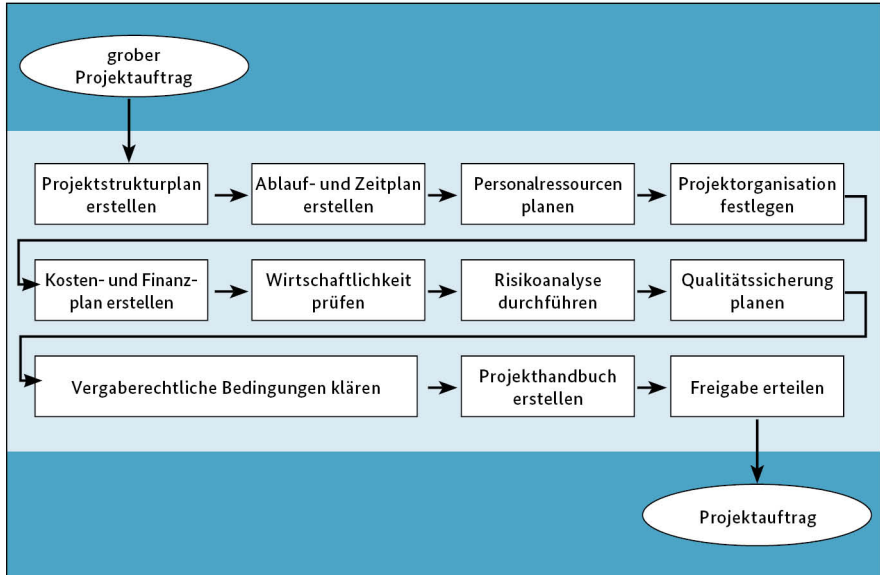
grober Projektauftrag

Projektstrukturplan erstellen

Ablauf- und Zeitplan erstellen

Personalressourcen planen

Projektorganisation festlegen

Kosten- und Finanzplan erstellen

Wirtschaftlichkeit prüfen

Risikoanalyse durchführen

Qualitätssicherung planen

Vergaberechtliche Bedingungen klären

Projekthandbuch erstellen

Freigabe erteilen

Projektauftrag